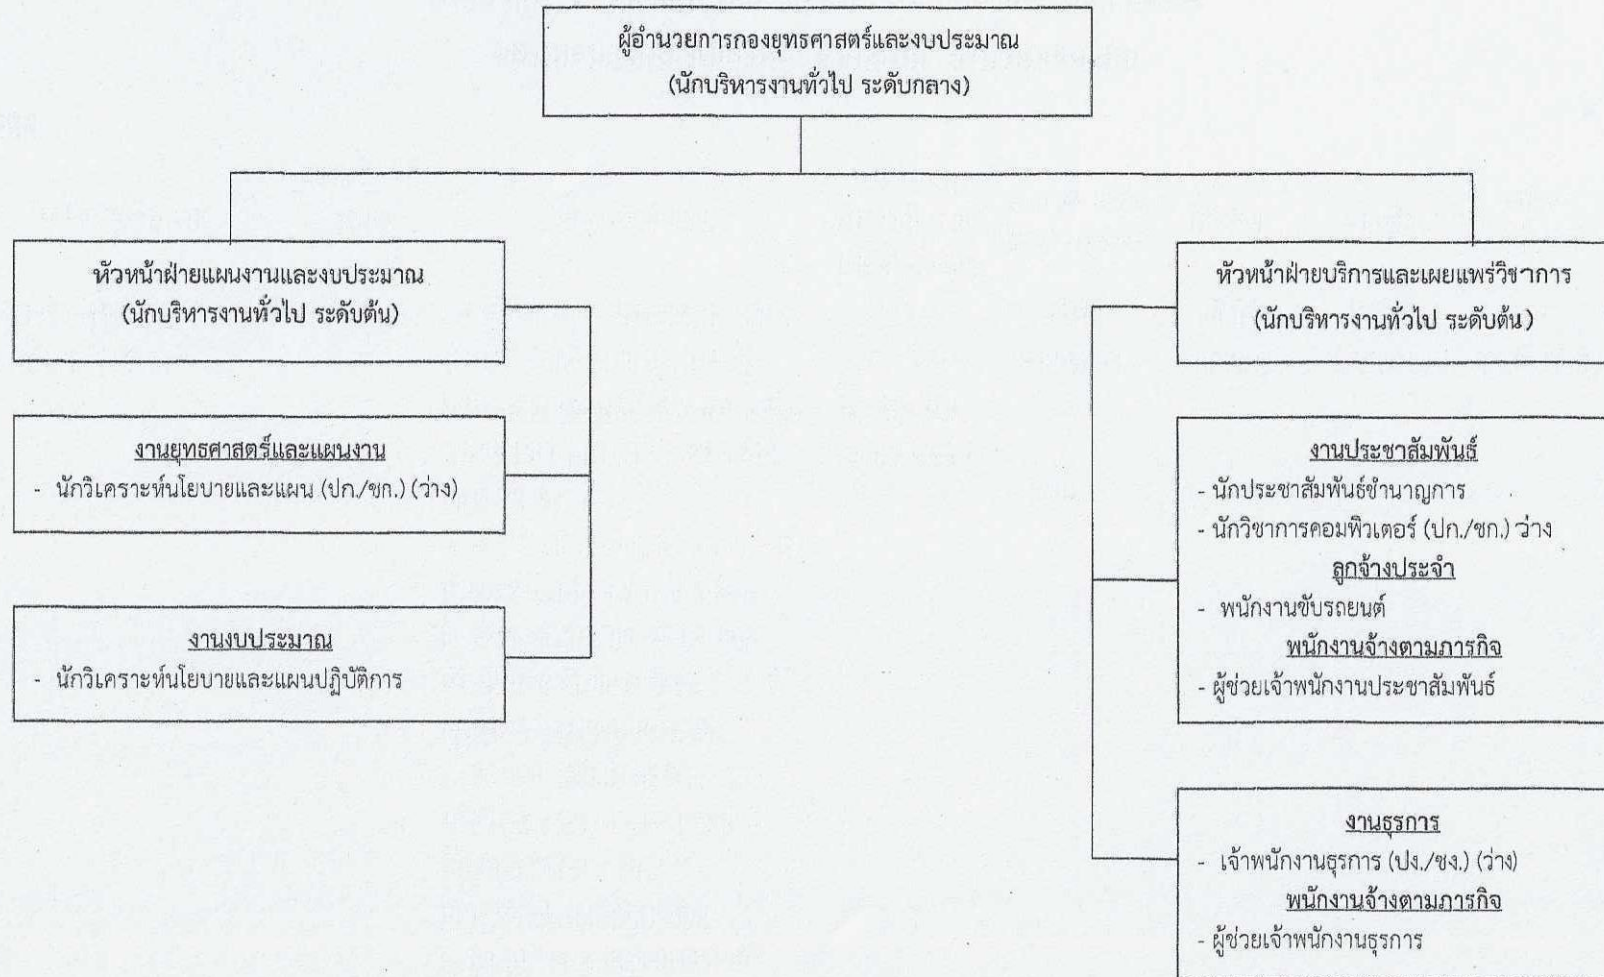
ผู้อำนวยการกองยุทธศาสตร์และงบประมาณ
(นักบริหารงานทั่วไป ระดับกลาง)

หัวหน้าฝ่ายแผนงานและงบประมาณ
(นักบริหารงานทั่วไป ระดับต้น)

งานยุทธศาสตร์และแผนงาน
- นักวิเคราะห์นโยบายและแผน (ปก./ชก.) (ว่าง)

งานงบประมาณ
- นักวิเคราะห์นโยบายและแผนปฏิบัติการ

หัวหน้าฝ่ายบริการและเผยแพร่วิชาการ
(นักบริหารงานทั่วไป ระดับต้น)

งานประชาสัมพันธ์
- นักประชาสัมพันธ์ชำนาญการ
- นักวิชาการคอมพิวเตอร์ (ปก./ชก.) ว่าง
ลูกจ้างประจำ
- พนักงานขับรถยนต์
พนักงานจ้างตามภารกิจ
- ผู้ช่วยเจ้าพนักงานประชาสัมพันธ์

งานธุรการ
- เจ้าพนักงานธุรการ (ปง./ชง.) (ว่าง)
พนักงานจ้างตามภารกิจ
- ผู้ช่วยเจ้าพนักงานธุรการ